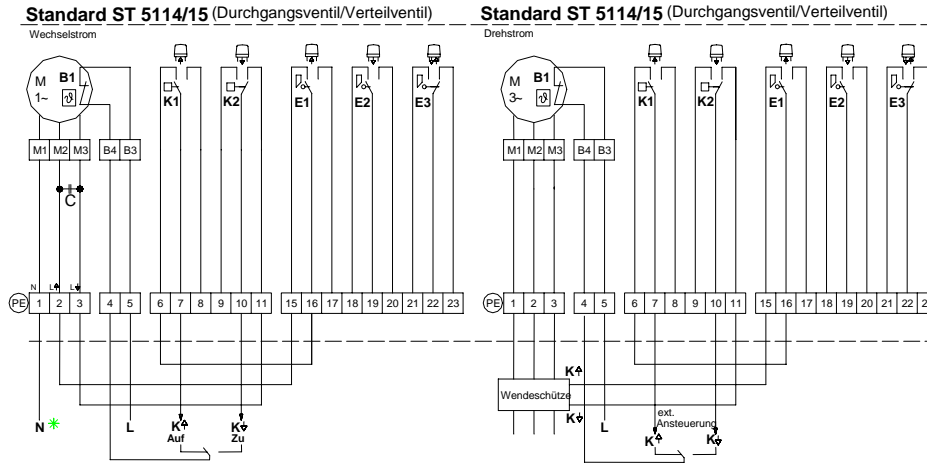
**Standard ST 5114/15** (Durchgangsventil/Verteilventil)

Wechselstrom

M 1~ B1 K1 K2 E1 E2 E3

M1 M2 M3 B4 B3

C

N L L

PE 1 2 3 4 5 6 7 8 9 10 11 15 16 17 18 19 20 21 22 23

N L K Auf K Zu

**Standard ST 5114/15** (Durchgangsventil/Verteilventil)

Drehstrom

M 3~ B1 K1 K2 E1 E2 E3

M1 M2 M3 B4 B3

PE 1 2 3 4 5 6 7 8 9 10 11 15 16 17 18 19 20 21 22 2

K Wendeschütze K L ext. Ansteuerung K K